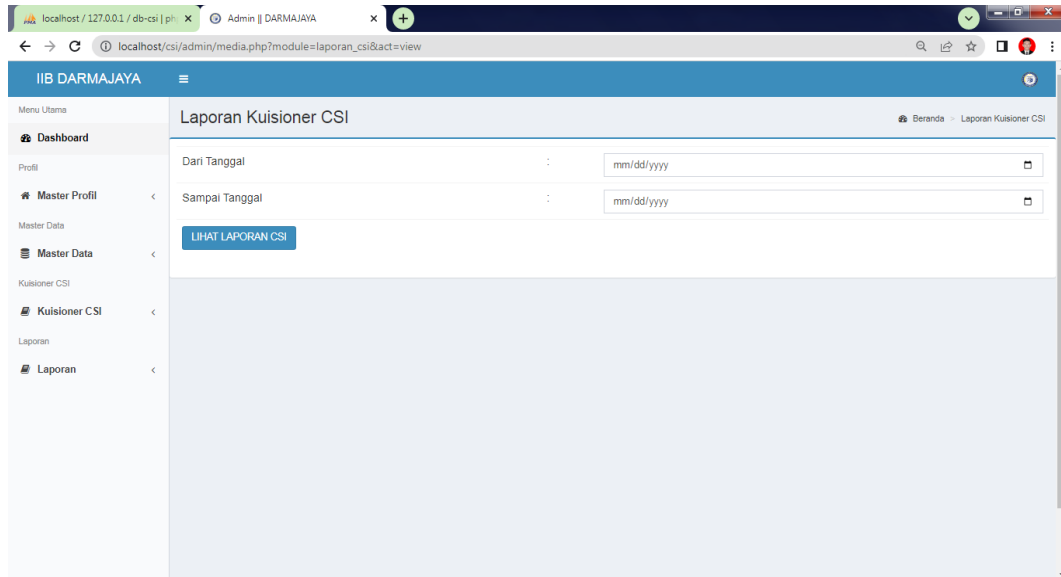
localhost / 127.0.0.1 / db-csi | ph ×
Admin || DARMAJAYA ×
localhost/csi/admin/media.php?module=laporan_csi&act=view

IIB DARMAJAYA

Menu Utama
Dashboard
Profil
Master Profil
Master Data
Master Data
Kuisioner CSI
Kuisioner CSI
Laporan
Laporan

Laporan Kuisioner CSI
Beranda > Laporan Kuisioner CSI

Dari Tanggal : mm/dd/yyyy
Sampai Tanggal : mm/dd/yyyy

LIHAT LAPORAN CSI